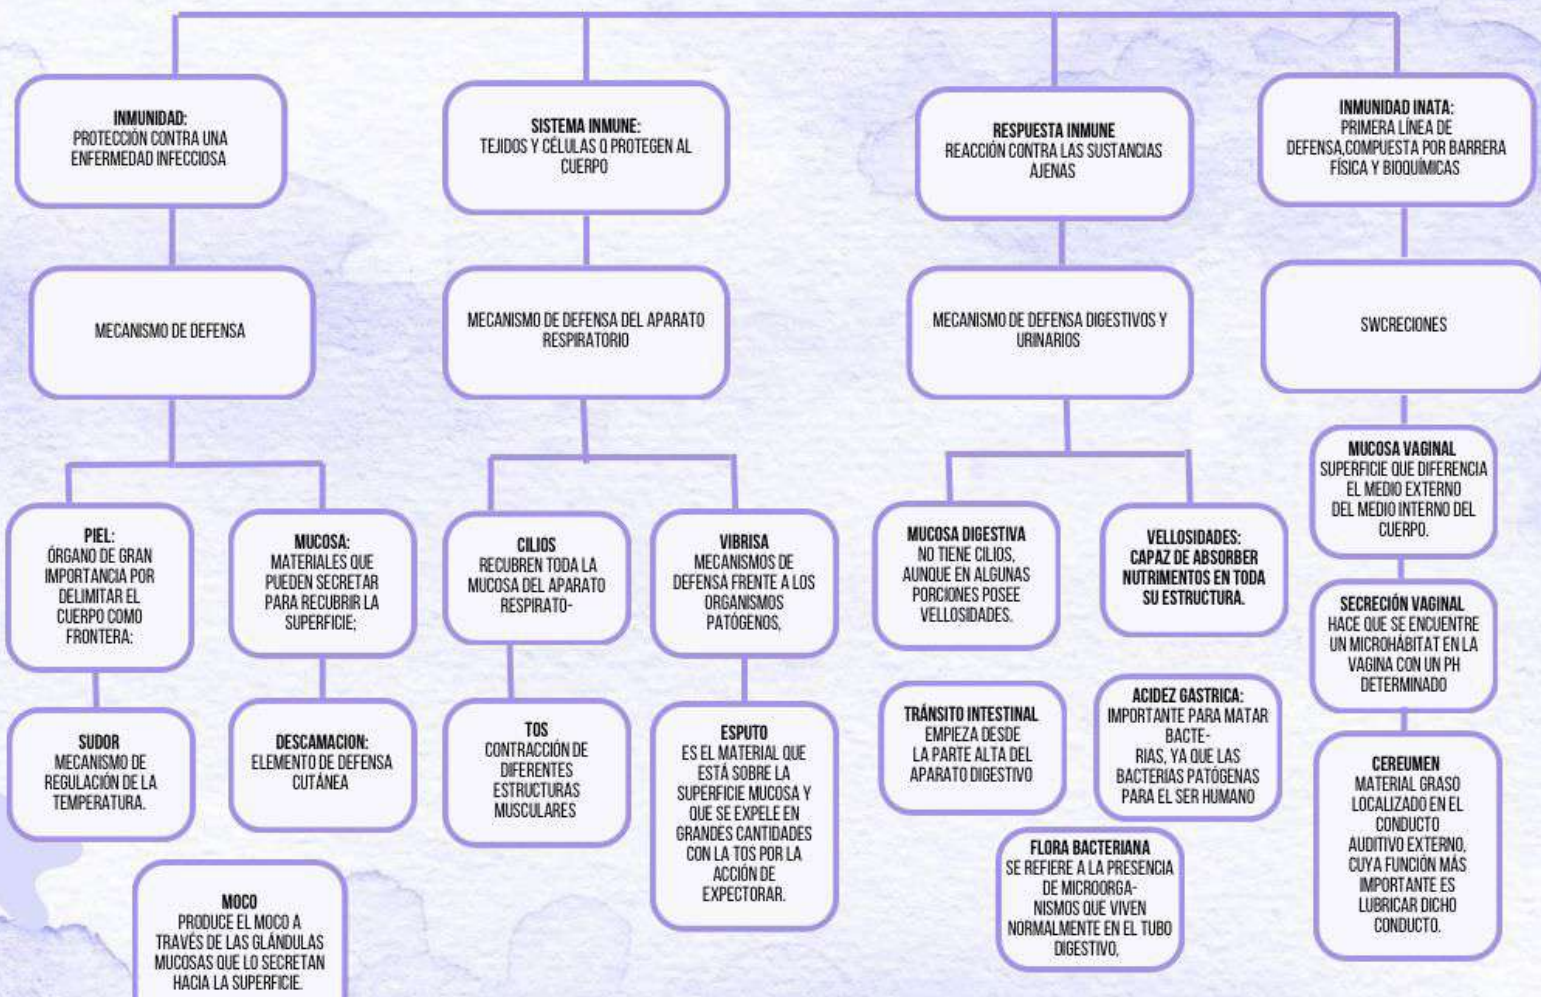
INMUNIDAD:
PROTECCIÓN CONTRA UNA ENFERMEDAD INFECCIOSA

SISTEMA INMUNE:
TEJIDOS Y CÉLULAS Q PROTEGEN AL CUERPO

RESPUESTA INMUNE
REACCIÓN CONTRA LAS SUSTANCIAS AJENAS

INMUNIDAD INATA:
PRIMERA LÍNEA DE DEFENSA,COMPUESTA POR BARRERA FÍSICA Y BIOQUÍMICAS

MECANISMO DE DEFENSA

MECANISMO DE DEFENSA DEL APARATO RESPIRATORIO

MECANISMO DE DEFENSA DIGESTIVOS Y URINARIOS

SWCRECIONES

PIEL:
ÓRGANO DE GRAN IMPORTANCIA POR DELIMITAR EL CUERPO COMO FRONTERA:

MUCOSA:
MATERIALES QUE PUEDEN SECRETAR PARA RECUBRIR LA SUPERFICIE;

CILIOS
RECUBREN TODA LA MUCOSA DEL APARATO RESPIRATO-

VIBRISA
MECANISMOS DE DEFENSA FRENTE A LOS ORGANISMOS PATÓGENOS,

MUCOSA DIGESTIVA
NO TIENE CILIOS, AUNQUE EN ALGUNAS PORCIONES POSEE VELLOSIDADES.

VELLOSIDADES:
CAPAZ DE ABSORBER NUTRIMENTOS EN TODA SU ESTRUCTURA.

MUCOSA VAGINAL
SUPERFICIE QUE DIFERENCIA EL MEDIO EXTERNO DEL MEDIO INTERNO DEL CUERPO.

SECRECIÓN VAGINAL
HACE QUE SE ENCUENTRE UN MICROHÁBITAT EN LA VAGINA CON UN PH DETERMINADO

SUDOR
MECANISMO DE REGULACIÓN DE LA TEMPERATURA.

DESCAMACION:
ELEMENTO DE DEFENSA CUTÁNEA

TOS
CONTRACCIÓN DE DIFERENTES ESTRUCTURAS MUSCULARES

ESPUTO
ES EL MATERIAL QUE ESTÁ SOBRE LA SUPERFICIE MUCOSA Y QUE SE EXPELE EN GRANDES CANTIDADES CON LA TOS POR LA ACCIÓN DE EXPECTORAR.

TRÁNSITO INTESTINAL
EMPIEZA DESDE LA PARTE ALTA DEL APARATO DIGESTIVO

ACIDEZ GASTRICA:
IMPORTANTE PARA MATAR BACTE- RIAS, YA QUE LAS BACTERIAS PATÓGENAS PARA EL SER HUMANO

CEREUMEN
MATERIAL GRASO LOCALIZADO EN EL CONDUCTO AUDITIVO EXTERNO, CUYA FUNCIÓN MÁS IMPORTANTE ES LUBRICAR DICHO CONDUCTO.

FLORA BACTERIANA
SE REFIERE A LA PRESENCIA DE MICROORGA- NISMOS QUE VIVEN NORMALMENTE EN EL TUBO DIGESTIVO,

MOCO
PRODUCE EL MOCO A TRAVÉS DE LAS GLÁNDULAS MUCOSAS QUE LO SECRETAN HACIA LA SUPERFICIE.